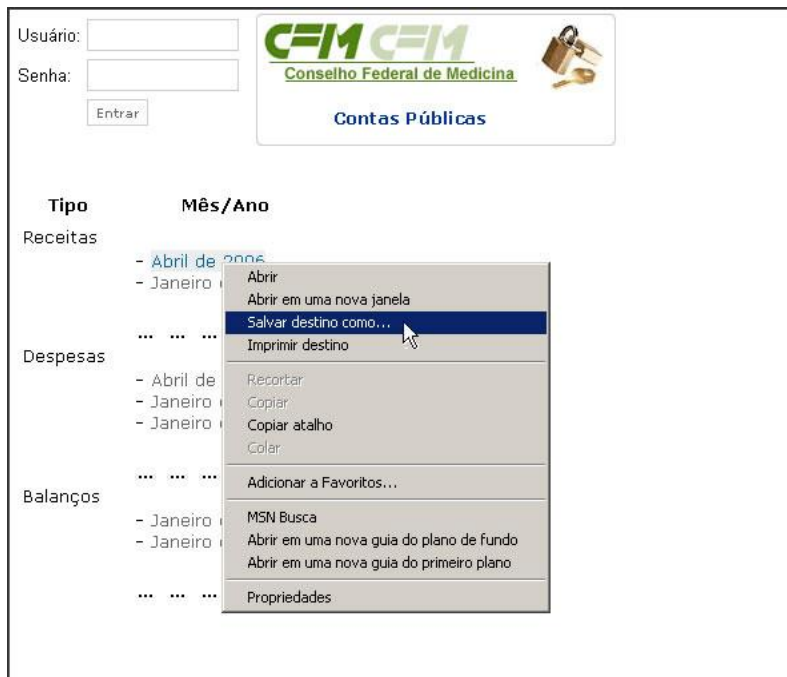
Usuário:
Senha:
Entrar

CFM CFM
Conselho Federal de Medicina
Contas Públicas

Tipo Mês/Ano

Receitas
- Abril de 2006
- Janeiro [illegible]
... ... ...

Despesas
- Abril de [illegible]
- Janeiro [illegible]
- Janeiro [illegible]
... ... ...

Balanços
- Janeiro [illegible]
- Janeiro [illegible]
... ... ...

Abrir
Abrir em uma nova janela
Salvar destino como...
Imprimir destino
Recortar
Copiar
Copiar atalho
Colar
Adicionar a Favoritos...
MSN Busca
Abrir em uma nova guia do plano de fundo
Abrir em uma nova guia do primeiro plano
Propriedades